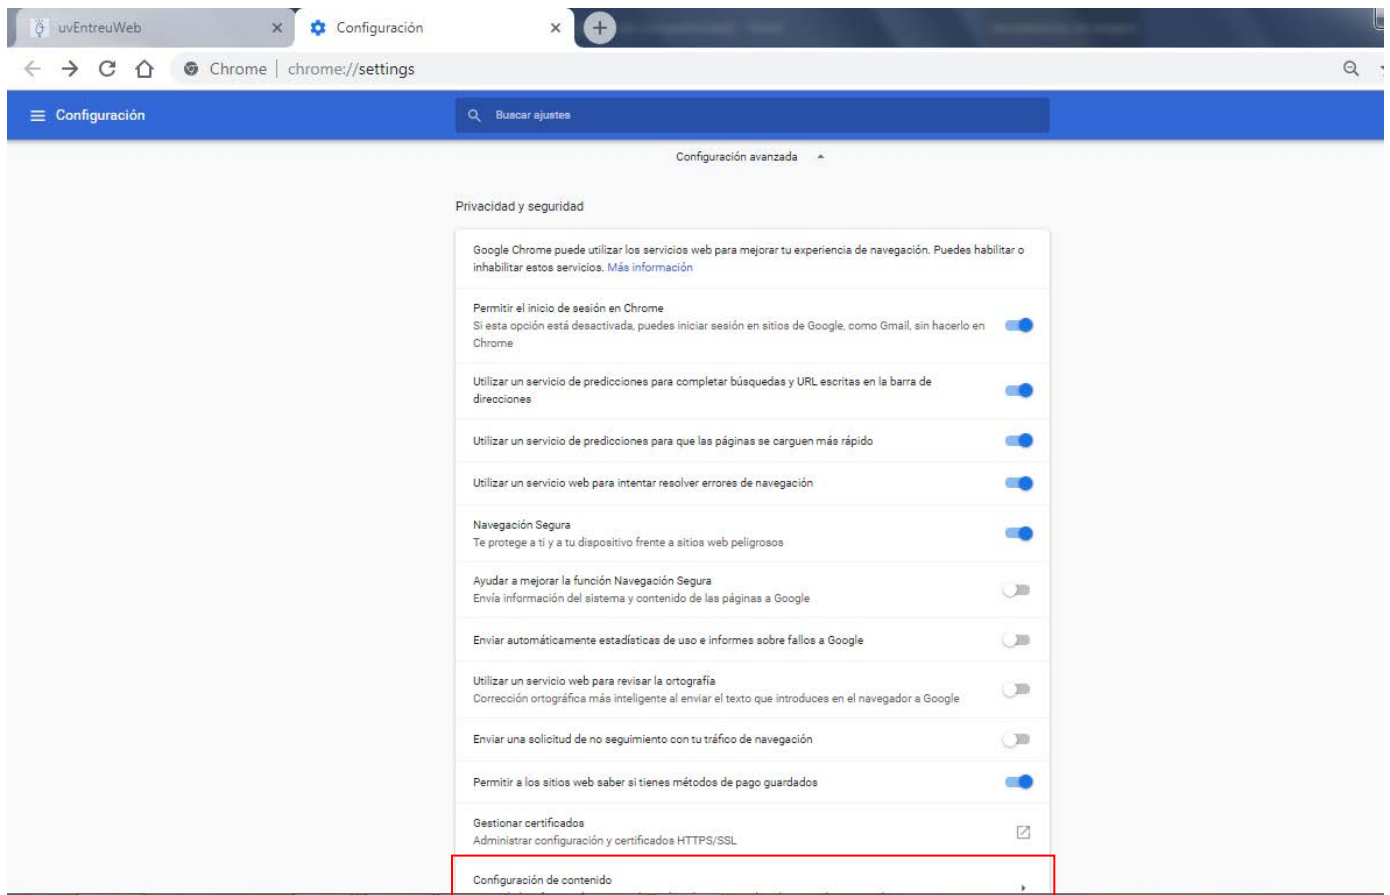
uvEntreuWeb ×
Configuración ×
+

Chrome | chrome://settings

≡ Configuración

Buscar ajustes

Configuración avanzada ▴

Privacidad y seguridad

Google Chrome puede utilizar los servicios web para mejorar tu experiencia de navegación. Puedes habilitar o inhabilitar estos servicios. Más información

Permitir el inicio de sesión en Chrome
Si esta opción está desactivada, puedes iniciar sesión en sitios de Google, como Gmail, sin hacerlo en Chrome

Utilizar un servicio de predicciones para completar búsquedas y URL escritas en la barra de direcciones

Utilizar un servicio de predicciones para que las páginas se carguen más rápido

Utilizar un servicio web para intentar resolver errores de navegación

Navegación Segura
Te protege a ti y a tu dispositivo frente a sitios web peligrosos

Ayudar a mejorar la función Navegación Segura
Envía información del sistema y contenido de las páginas a Google

Enviar automáticamente estadísticas de uso e informes sobre fallos a Google

Utilizar un servicio web para revisar la ortografía
Corrección ortográfica más inteligente al enviar el texto que introduces en el navegador a Google

Enviar una solicitud de no seguimiento con tu tráfico de navegación

Permitir a los sitios web saber si tienes métodos de pago guardados

Gestionar certificados
Administrar configuración y certificados HTTPS/SSL

Configuración de contenido
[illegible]